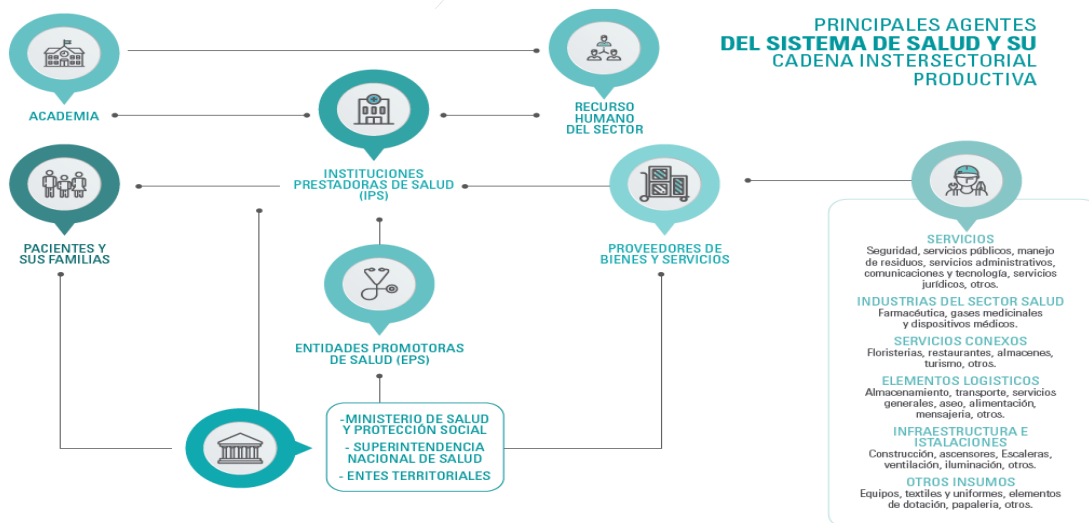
PRINCIPALES AGENTES
DEL SISTEMA DE SALUD Y SU
CADENA INTERSECTORIAL
PRODUCTIVA

ACADEMIA

RECURSO HUMANO DEL SECTOR

INSTITUCIONES PRESTADORAS DE SALUD (IPS)

PACIENTES Y SUS FAMILIAS

PROVEEDORES DE BIENES Y SERVICIOS

ENTIDADES PROMOTORAS DE SALUD (EPS)

-MINISTERIO DE SALUD Y PROTECCIÓN SOCIAL
- SUPERINTENDENCIA NACIONAL DE SALUD
- ENTES TERRITORIALES

SERVICIOS
Seguridad, servicios públicos, manejo de residuos, servicios administrativos, comunicaciones y tecnología, servicios jurídicos, otros.

INDUSTRIAS DEL SECTOR SALUD
Farmacéutica, gases medicinales y dispositivos médicos.

SERVICIOS CONEXOS
Floristerías, restaurantes, almacenes, turismo, otros.

ELEMENTOS LOGISTICOS
Almacenamiento, transporte, servicios generales, aseo, alimentación, mensajería, otros.

INFRAESTRUCTURA E ISTALACIONES
Construcción, ascensores, Escaleras, ventilación, iluminación, otros.

OTROS INSUMOS
Equipos, textiles y uniformes, elementos de dotación, papelería, otros.